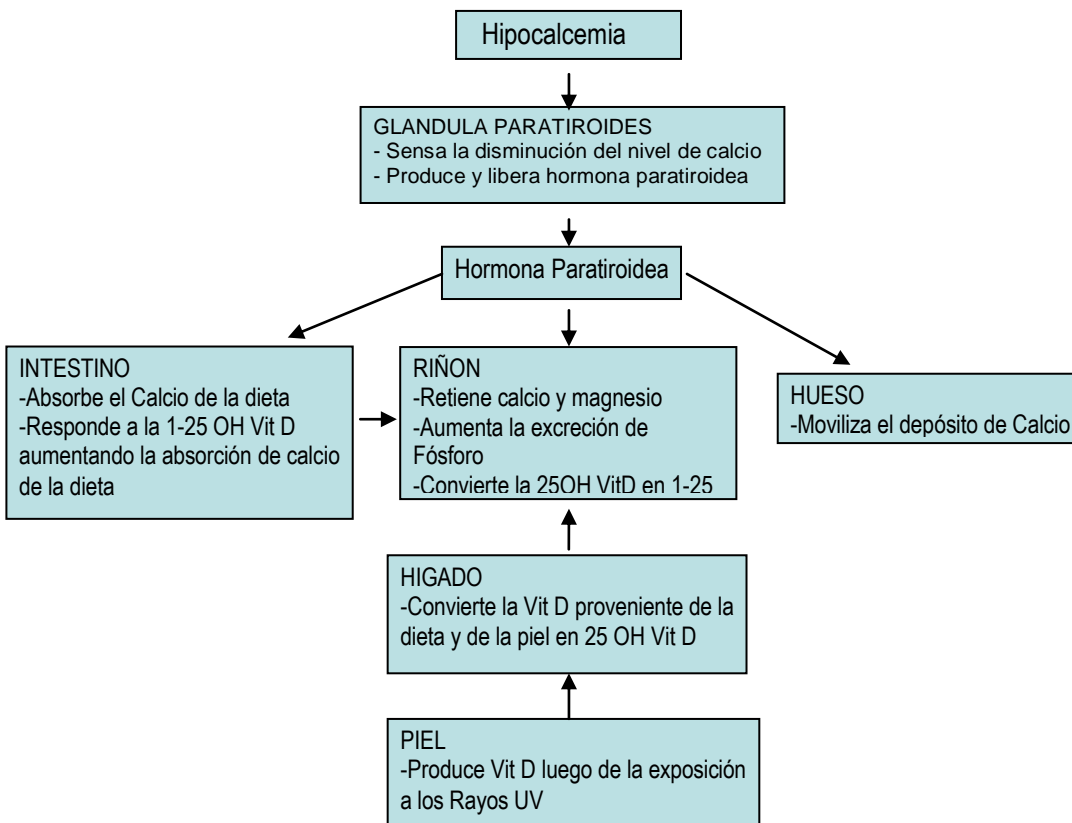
Hipocalcemia

GLANDULA PARATIROIDES
- Sensa la disminución del nivel de calcio
- Produce y libera hormona paratiroidea

Hormona Paratiroidea

INTESTINO
-Absorbe el Calcio de la dieta
-Responde a la 1-25 OH Vit D aumentando la absorción de calcio de la dieta

RIÑON
-Retiene calcio y magnesio
-Aumenta la excreción de Fósforo
-Convierte la 25OH VitD en 1-25

HUESO
-Moviliza el depósito de Calcio

HIGADO
-Convierte la Vit D proveniente de la dieta y de la piel en 25 OH Vit D

PIEL
-Produce Vit D luego de la exposición a los Rayos UV